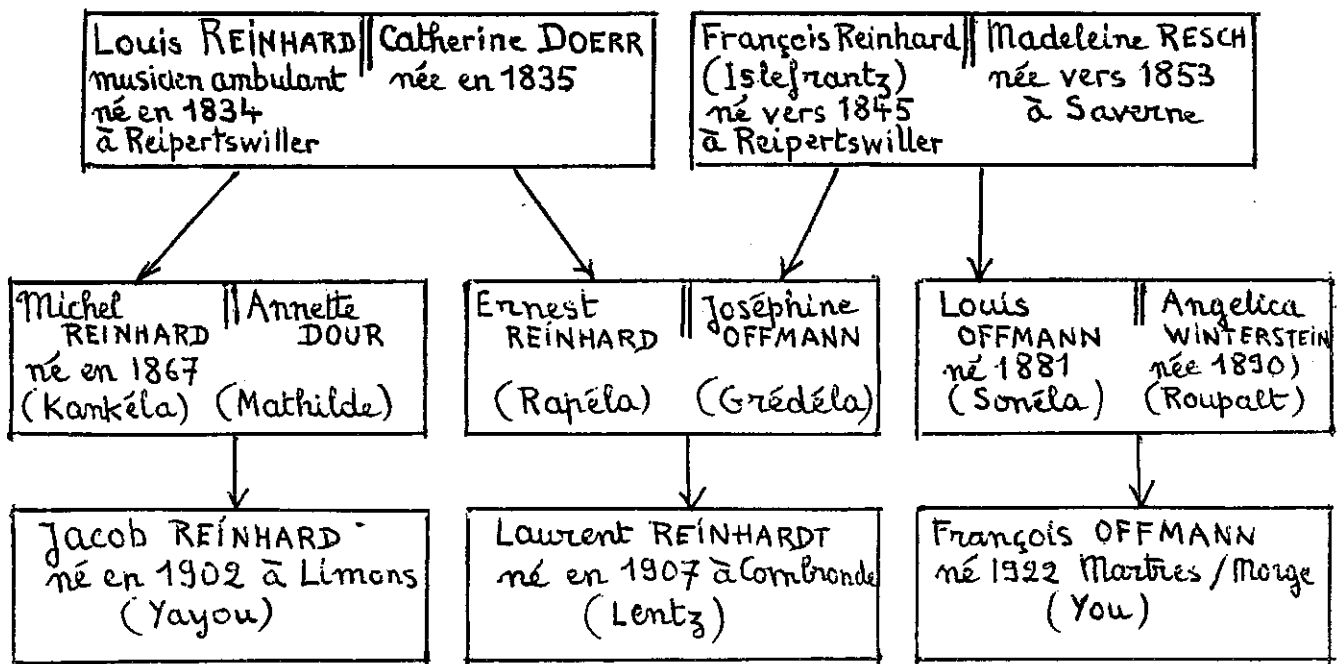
Louis REINHARD musicien ambulant né en 1834 à Reipertswiller

Catherine DOERR née en 1835

François Reinhard (Islefrantz) né vers 1845 à Reipertswiller

Madeleine RESCH née vers 1853 à Saverne

Michel REINHARD né en 1867 (Kankéla)

Annette DOUR (Mathilde)

Ernest REINHARD (Rapéla)

Joséphine OFFMANN (Grédéla)

Louis OFFMANN né 1881 (Sonéla)

Angelica WINTERSTEIN née 1890) (Roupalt)

Jacob REINHARD né en 1902 à Limons (Yayou)

Laurent REINHARDT né en 1907 à Combronde (Lentz)

François OFFMANN né 1922 Martres / Morge (You)